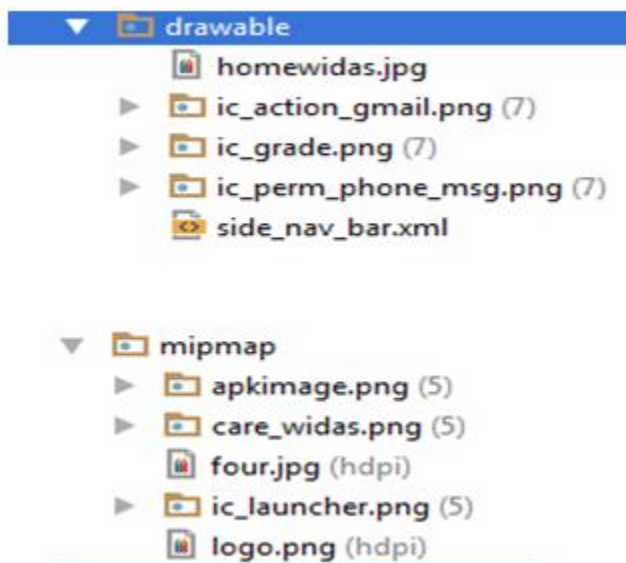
drawable
homewidas.jpg
ic_action_gmail.png (7)
ic_grade.png (7)
ic_perm_phone_msg.png (7)
side_nav_bar.xml

mipmap
apkimage.png (5)
care_widas.png (5)
four.jpg (hdpi)
ic_launcher.png (5)
logo.png (hdpi)